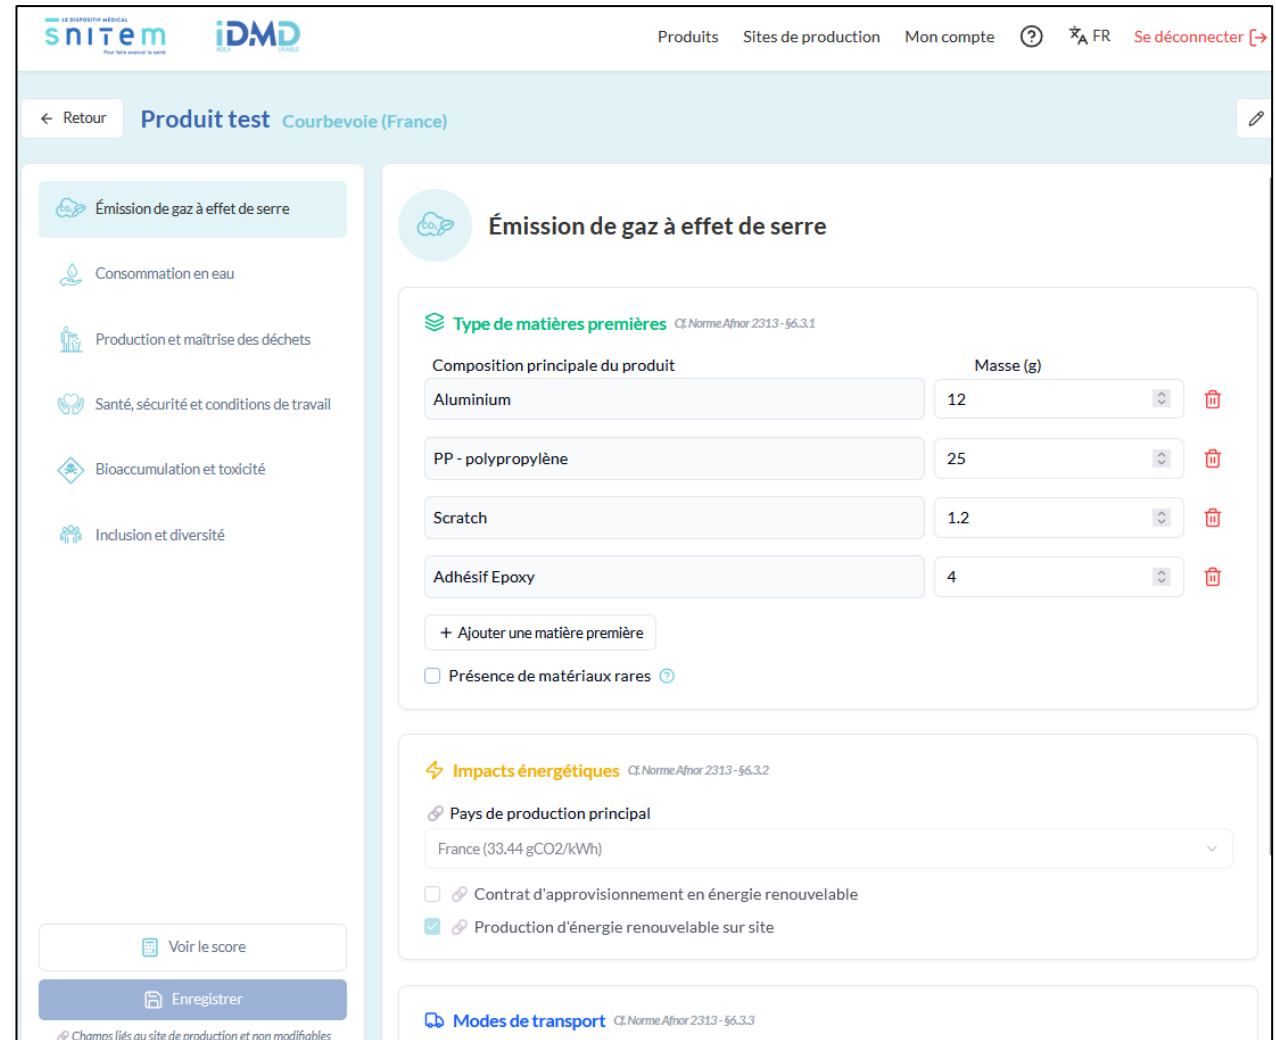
LE DISPOSITIF MÉDICAL
snitem
Pour faire avancer la santé

iDMD

Produits Sites de production Mon compte ? FR Se déconnecter

← Retour Produit test Courbevoie (France)

Émission de gaz à effet de serre
Consommation en eau
Production et maîtrise des déchets
Santé, sécurité et conditions de travail
Bioaccumulation et toxicité
Inclusion et diversité

Voir le score
Enregistrer
Champs liés au site de production et non modifiables

Émission de gaz à effet de serre

Type de matières premières Cf. Norme Afnor 2313 - §6.3.1

| Composition principale du produit | Masse (g) |
|---|---|
| Aluminium | 12 |
| PP - polypropylène | 25 |
| Scratch | 1.2 |
| Adhésif Epoxy | 4 |

+ Ajouter une matière première

Présence de matériaux rares

Impacts énergétiques Cf. Norme Afnor 2313 - §6.3.2

Pays de production principal
France (33.44 gCO2/kWh)

Contrat d'approvisionnement en énergie renouvelable
Production d'énergie renouvelable sur site

Modes de transport Cf. Norme Afnor 2313 - §6.3.3